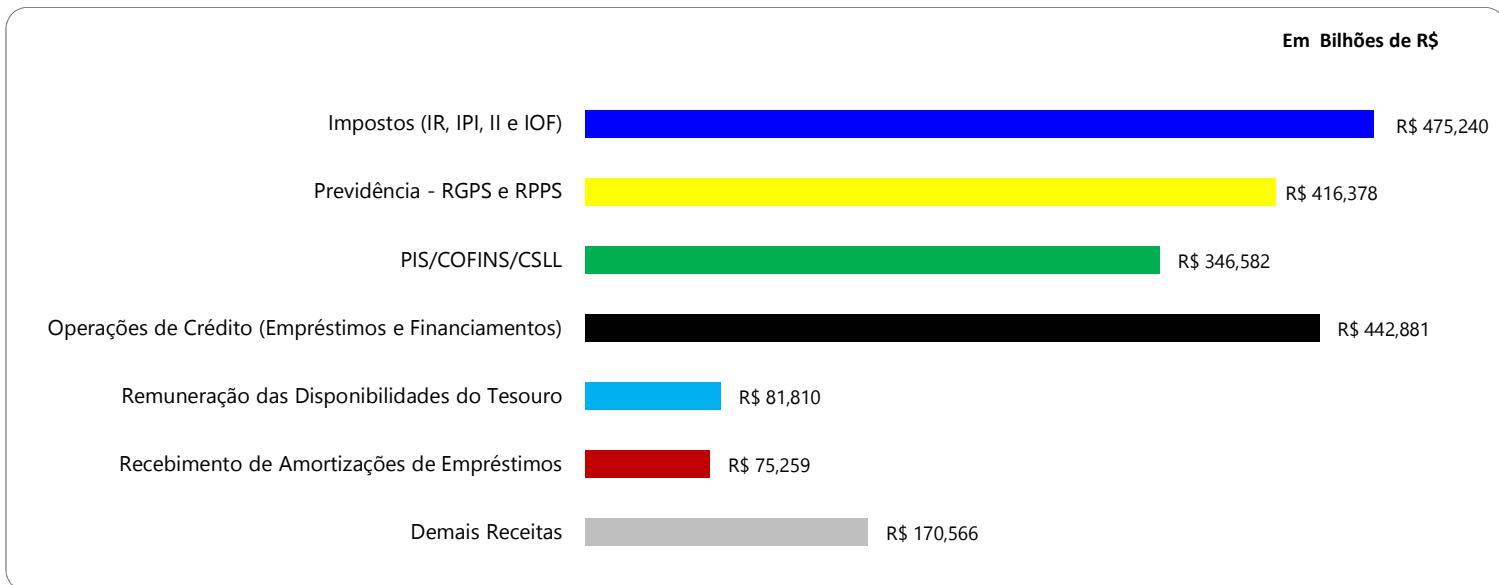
Em Bilhões de R$

Impostos (IR, IPI, II e IOF) R$ 475,240

Previdência - RGPS e RPPS R$ 416,378

PIS/COFINS/CSLL R$ 346,582

Operações de Crédito (Empréstimos e Financiamentos) R$ 442,881

Remuneração das Disponibilidades do Tesouro R$ 81,810

Recebimento de Amortizações de Empréstimos R$ 75,259

Demais Receitas R$ 170,566